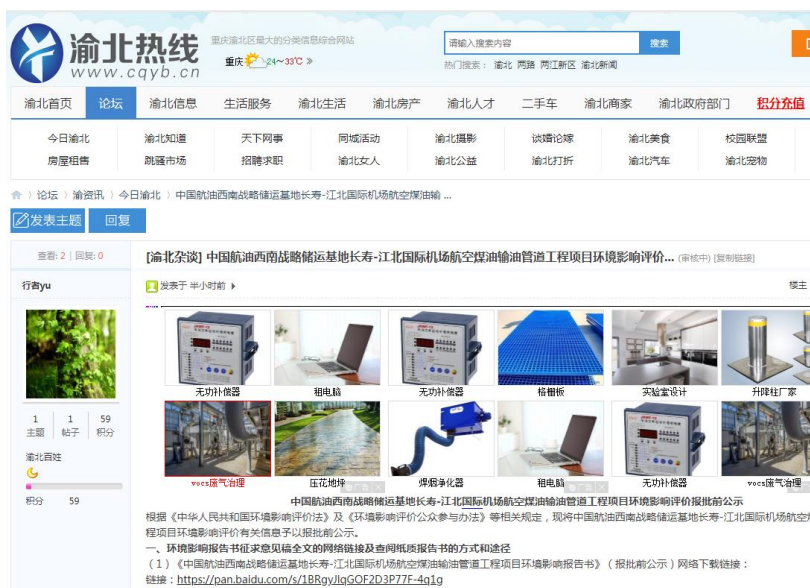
渝北热线
www.cqyb.cn
重庆渝北区最大的分类信息综合网站
重庆 24~33℃ »
请输入搜索内容
搜索
热门搜索： 渝北 两路 两江新区 渝北新闻

渝北首页 论坛 渝北信息 生活服务 渝北生活 渝北房产 渝北人才 二手车 渝北商家 渝北政府部门 积分充值

今日渝北 渝北知道 天下网事 同城活动 渝北摄影 谈婚论嫁 渝北美食 校园联盟
房屋租售 跳蚤市场 招聘求职 渝北女人 渝北公益 渝北打折 渝北汽车 渝北宠物

论坛 › 渝资讯 › 今日渝北 › 中国航油西南战略储运基地长寿-江北国际机场航空煤油输 ...

发表主题 回复

查看: 2 | 回复: 0
[渝北杂谈] 中国航油西南战略储运基地长寿-江北国际机场航空煤油输油管道工程项目环境影响评价... (审核中) [复制链接]

行者yu
发表于 半小时前
楼主

1 主题 1 帖子 59 积分
渝北百姓
积分 59

无功补偿器 租电脑 无功补偿器 格栅板 实验室设计 升降柱厂家
vocs废气治理 压花地坪 焊烟净化器 租电脑 无功补偿器 vocs废气治理

中国航油西南战略储运基地长寿-江北国际机场航空煤油输油管道工程项目环境影响评价报批前公示
根据《中华人民共和国环境影响评价法》及《环境影响评价公众参与办法》等相关规定，现将中国航油西南战略储运基地长寿-江北国际机场航空煤油输油管道工程项目环境影响评价有关信息予以报批前公示。
一、环境影响报告书征求意见稿全文的网络链接及查阅纸质报告书的方式和途径
（1）《中国航油西南战略储运基地长寿-江北国际机场航空煤油输油管道工程项目环境影响报告书》（报批前公示）网络下载链接：
链接：https://pan.baidu.com/s/1BRgyJlqGOF2D3P77F-4q1g